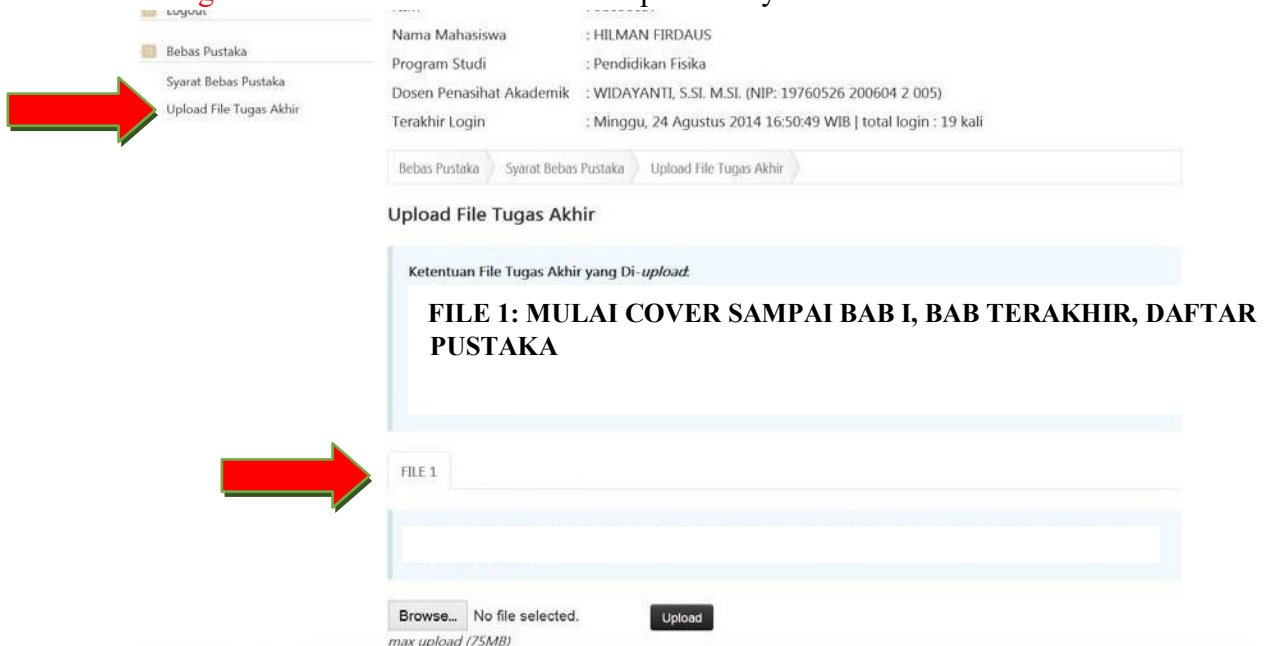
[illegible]

Logout

Bebas Pustaka

Syarat Bebas Pustaka

Upload File Tugas Akhir

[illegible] : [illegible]

Nama Mahasiswa : HILMAN FIRDAUS

Program Studi : Pendidikan Fisika

Dosen Penasihat Akademik : WIDAYANTI, S.SI. M.SI. (NIP: 19760526 200604 2 005)

Terakhir Login : Minggu, 24 Agustus 2014 16:50:49 WIB | total login : 19 kali

Bebas Pustaka › Syarat Bebas Pustaka › Upload File Tugas Akhir

Upload File Tugas Akhir

Ketentuan File Tugas Akhir yang Di-*upload*:

**FILE 1: MULAI COVER SAMPAI BAB I, BAB TERAKHIR, DAFTAR PUSTAKA**

FILE 1

Browse... No file selected. Upload

max upload (75MB)